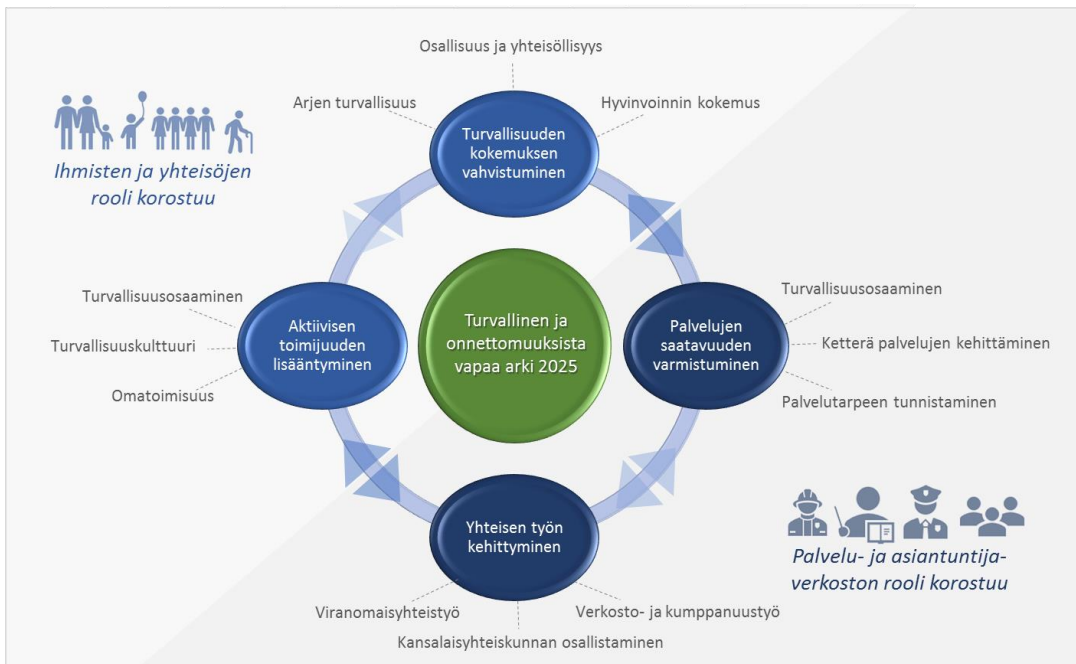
Ihmisten ja yhteisöjen rooli korostuu

Osallisuus ja yhteisöllisyys

Arjen turvallisuus

Hyvinvoinnin kokemus

Turvallisuuden kokemuksen vahvistuminen

Turvallisuusosaaminen

Turvallisuuskulttuuri

Omatoimisuus

Aktiivisen toimijuuden lisääntyminen

Turvallinen ja onnettomuuksista vapaa arki 2025

Palvelujen saatavuuden varmistuminen

Turvallisuusosaaminen

Ketterä palvelujen kehittäminen

Palvelutarpeen tunnistaminen

Yhteisen työn kehittyminen

Viranomaisyhteistyö

Verkosto- ja kumppanuustyö

Kansalaisyhteiskunnan osallistaminen

Palvelu- ja asiantuntija-verkoston rooli korostuu